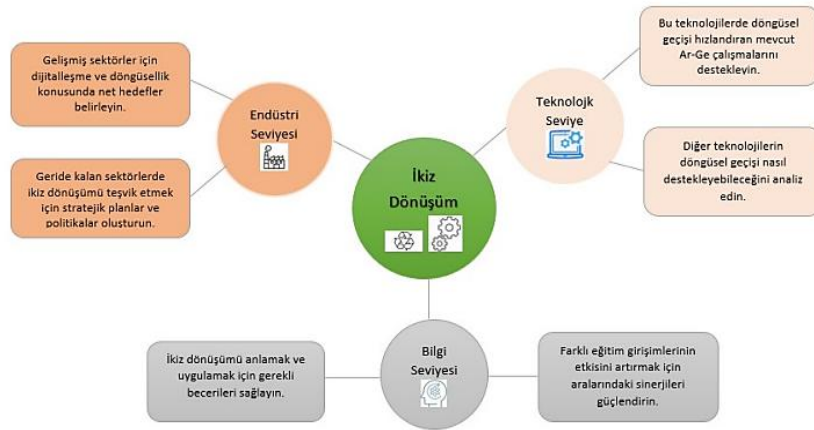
İkiz Dönüşüm

Endüstri Seviyesi

Gelişmiş sektörler için dijitalleşme ve döngüsellik konusunda net hedefler belirleyin.

Geride kalan sektörlerde ikiz dönüşümü teşvik etmek için stratejik planlar ve politikalar oluşturun.

Teknolojk Seviye

Bu teknolojilerde döngüsel geçişi hızlandıran mevcut Ar-Ge çalışmalarını destekleyin.

Diğer teknolojilerin döngüsel geçişi nasıl destekleyebileceğini analiz edin.

Bilgi Seviyesi

İkiz dönüşümü anlamak ve uygulamak için gerekli becerileri sağlayın.

Farklı eğitim girişimlerinin etkisini artırmak için aralarındaki sinerjileri güçlendirin.